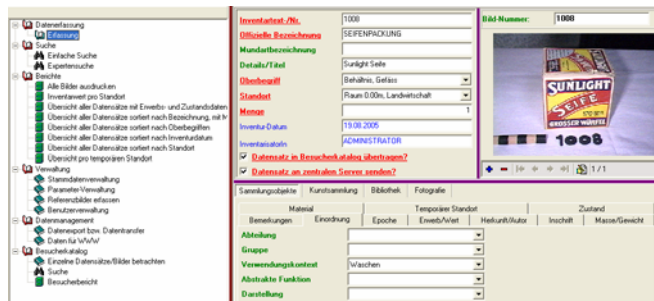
Datenerfassung
Erfassung
Suche
Einfache Suche
Expertensuche
Berichte
Alle Bilder ausdrucken
Inventarwert pro Standort
Übersicht aller Datensätze mit Erwerbs- und Zustandsdaten
Übersicht aller Datensätze sortiert nach Bezeichnung, mit M
Übersicht aller Datensätze sortiert nach Oberbegriffen
Übersicht aller Datensätze sortiert nach Inventurdatum
Übersicht aller Datensätze sortiert nach Standort
Übersicht pro temporären Standort
Verwaltung
Stammdatenverwaltung
Parameter-Verwaltung
Referenzbilder erfassen
Benutzerverwaltung
Datenmanagement
Datenexport bzw. Datentransfer
Daten für WWW
Besucherkatalog
Einzelne Datensätze/Bilder betrachten
Suche
Besucherbericht

Inventartext-/Nr. 1008
Offizielle Bezeichnung SEIFENPACKUNG
Mundartbezeichnung
Details/Titel Sunlight Seife
Oberbegriff Behältnis, Gefäss
Standort Raum 0.00m, Landwirtschaft
Menge 1
Inventur-Datum 19.08.2005
InventarisatorIn ADMINISTRATOR
Datensatz in Besucherkatalog übertragen?
Datensatz an zentralen Server senden?

Bild-Nummer: 1008
SUNLIGHT SEIFE GROSSER WÜRFEL
1008
1/1

Sammlungsobjekte | Kunstsammlung | Bibliothek | Fotografie
Material | Temporärer Standort | Zustand
Bemerkungen | Einordnung | Epoche | Erwerb/Wert | Herkunft/Autor | Inschrift | Masse/Gewicht
Abteilung
Gruppe
Verwendungskontext Waschen
Abstrakte Funktion
Darstellung